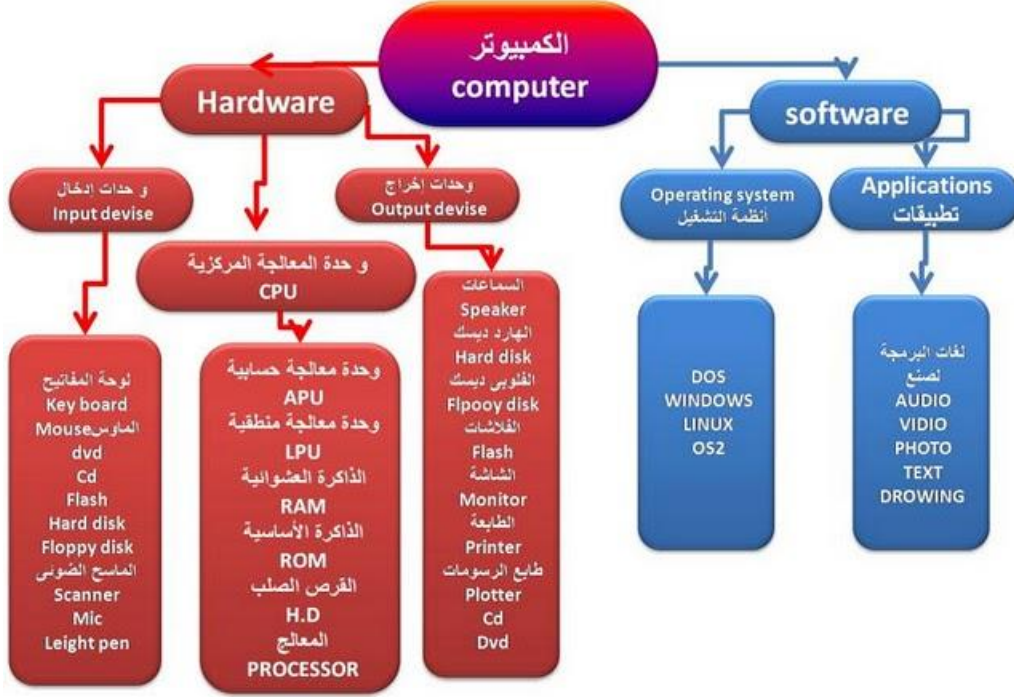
الكمبيوتر
computer

Hardware

و حدات ادخال
Input devise

وحدات اخراج
Output devise

و حدة المعالجة المركزية
CPU

لوحة المفاتيح
Key board
الماوسMouse
dvd
Cd
Flash
Hard disk
Floppy disk
الماسح الضوئى
Scanner
Mic
Leight pen

وحدة معالجة حسابية
APU
وحدة معالجة منطقية
LPU
الذاكرة العشوائية
RAM
الذاكرة الأساسية
ROM
القرص الصلب
H.D
المعالج
PROCESSOR

السماعات
Speaker
الهارد ديسك
Hard disk
الفلوبى ديسك
Flpooy disk
الفلاشات
Flash
الشاشة
Monitor
الطابعة
Printer
طابع الرسومات
Plotter
Cd
Dvd

software

Operating system
انظمة التشغيل

Applications
تطبيقات

DOS
WINDOWS
LINUX
OS2

لغات البرمجة
لصنع
AUDIO
VIDIO
PHOTO
TEXT
DROWING